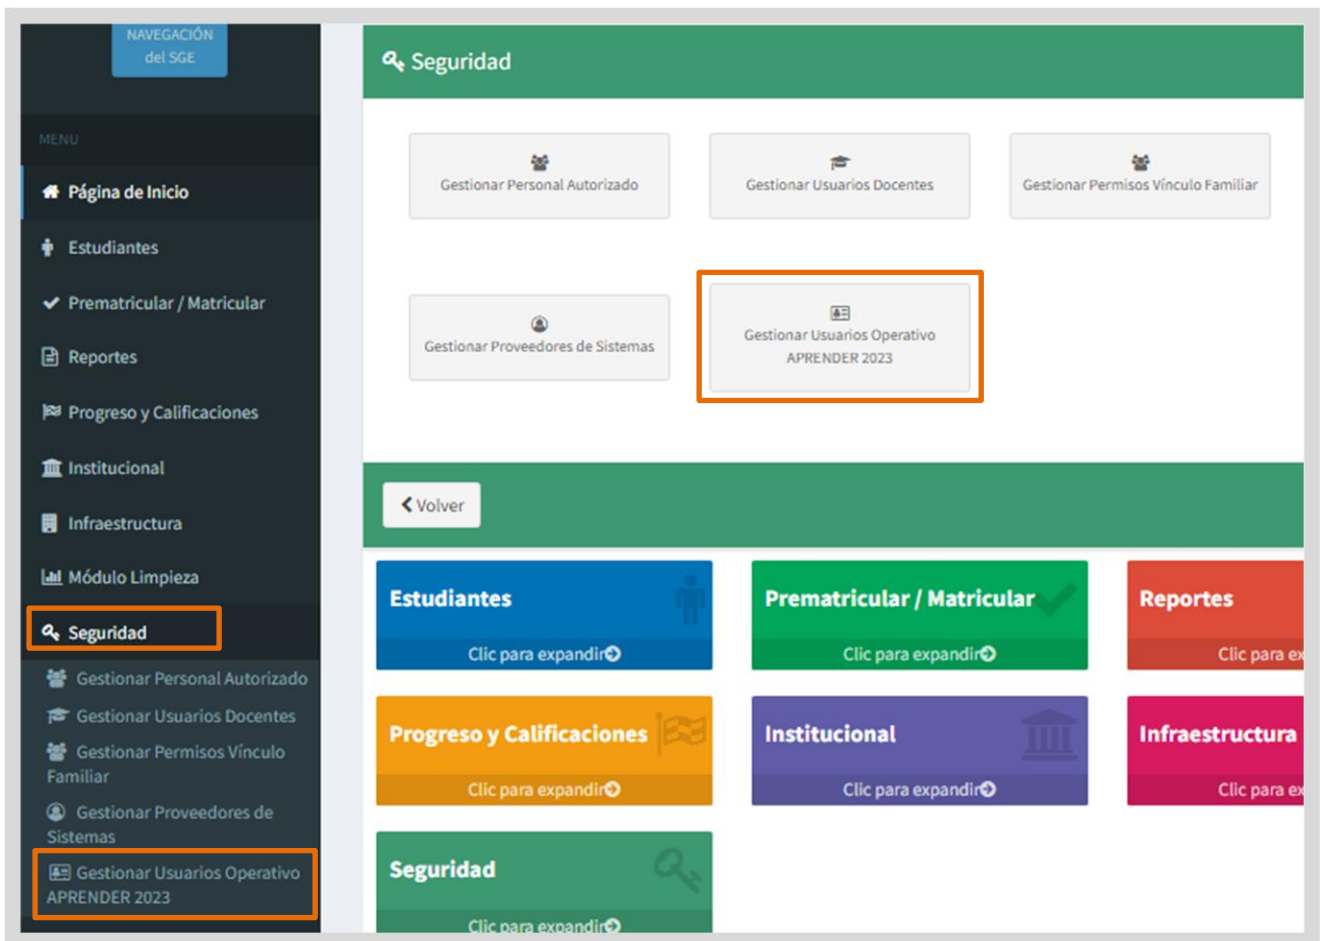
NAVEGACIÓN del SGE

MENU

Página de Inicio

Estudiantes

Prematricular / Matricular

Reportes

Progreso y Calificaciones

Institucional

Infraestructura

Módulo Limpieza

Seguridad

Gestionar Personal Autorizado

Gestionar Usuarios Docentes

Gestionar Permisos Vínculo Familiar

Gestionar Proveedores de Sistemas

Gestionar Usuarios Operativo APRENDER 2023

Seguridad

Gestionar Personal Autorizado

Gestionar Usuarios Docentes

Gestionar Permisos Vínculo Familiar

Gestionar Proveedores de Sistemas

Gestionar Usuarios Operativo APRENDER 2023

Volver

Estudiantes
Clic para expandir

Prematricular / Matricular
Clic para expandir

Reportes
Clic para ex

Progreso y Calificaciones
Clic para expandir

Institucional
Clic para expandir

Infraestructura
Clic para ex

Seguridad
Clic para expandir